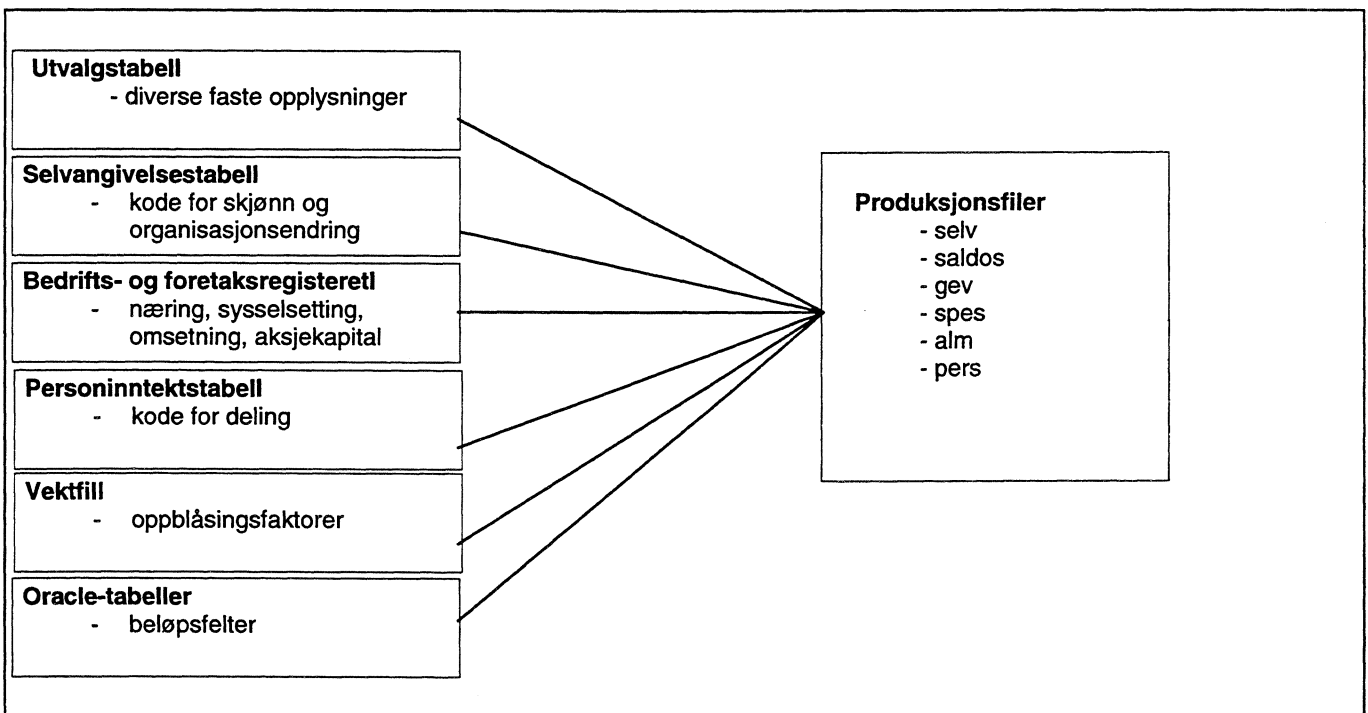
**Utvalgstabell**
- diverse faste opplysninger

**Selvangivelsestabell**
- kode for skjønn og organisasjonsendring

**Bedrifts- og foretaksregisteretl**
- næring, sysselsetting, omsetning, aksjekapital

**Personinntektstabell**
- kode for deling

**Vektfill**
- oppblåsingsfaktorer

**Oracle-tabeller**
- beløpsfelter

**Produksjonsfiler**
- selv
- saldos
- gev
- spes
- alm
- pers